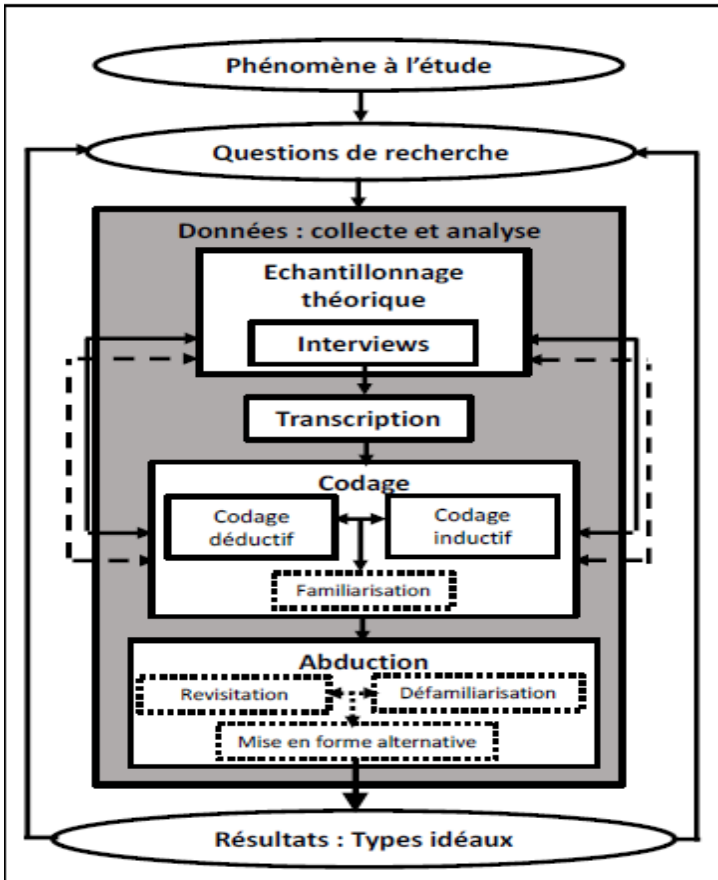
Phénomène à l'étude

Questions de recherche

Données : collecte et analyse

Echantillonnage théorique

Interviews

Transcription

Codage

Codage déductif

Codage inductif

Familiarisation

Abduction

Revisitation

Défamiliarisation

Mise en forme alternative

Résultats : Types idéaux